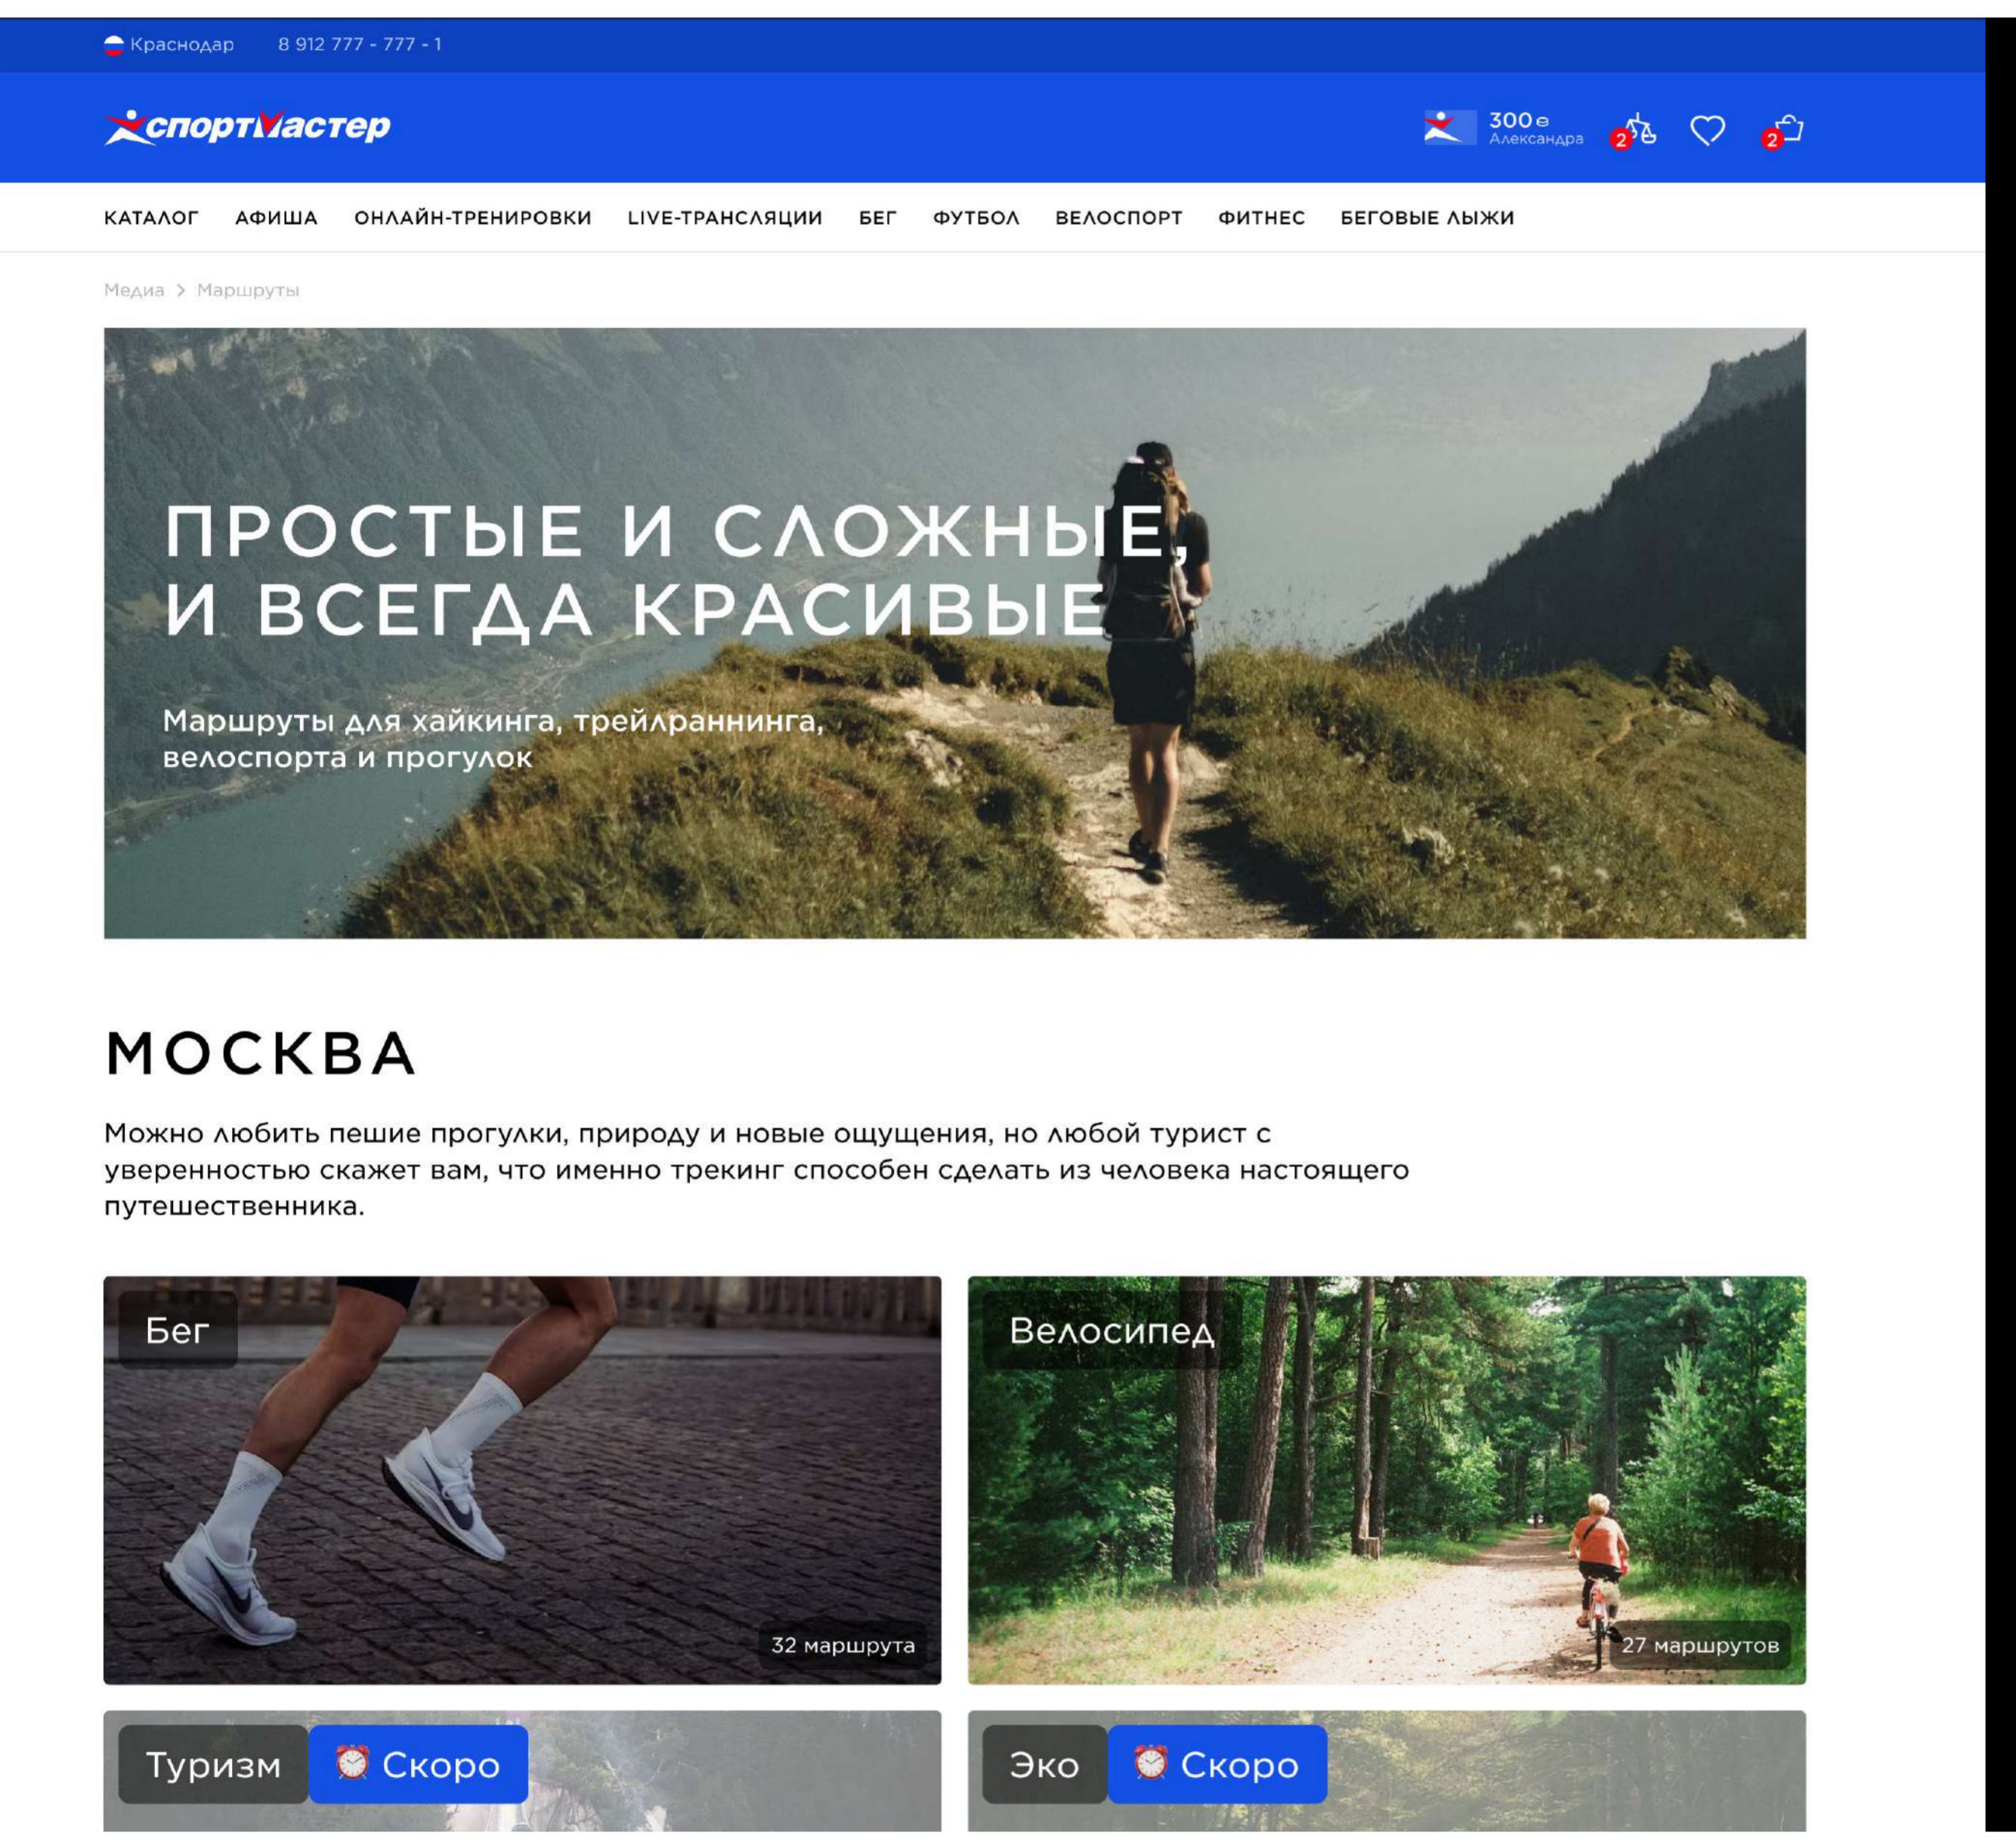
Краснодар 8 912 777 - 777 - 1

спортмастер

300 Александра

2

2

КАТАЛОГ АФИША ОНЛАЙН-ТРЕНИРОВКИ LIVE-ТРАНСЛЯЦИИ БЕГ ФУТБОЛ ВЕЛОСПОРТ ФИТНЕС БЕГОВЫЕ ЛЫЖИ

Медиа > Маршруты

ПРОСТЫЕ И СЛОЖНЫЕ, И ВСЕГДА КРАСИВЫЕ

Маршруты для хайкинга, трейлраннинга, велоспорта и прогулок

МОСКВА

Можно любить пешие прогулки, природу и новые ощущения, но любой турист с уверенностью скажет вам, что именно трекинг способен сделать из человека настоящего путешественника.

Бег

32 маршрута

Велосипед

27 маршрутов

Туризм Скоро

Эко Скоро